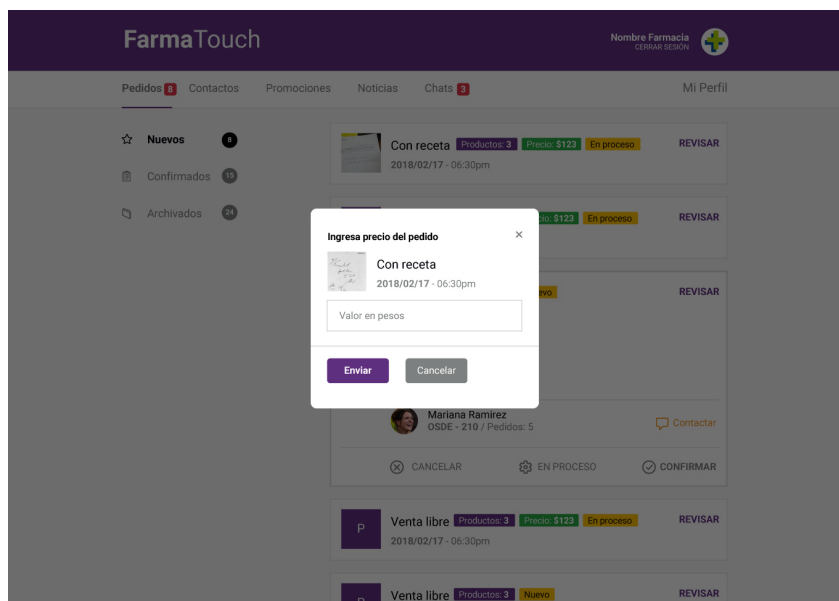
FarmaTouch

Nombre Farmacia
CERRAR SESIÓN

Pedidos 8 Contactos Promociones Noticias Chats 3 Mi Perfil

Nuevos 8

Confirmados 15

Archivados 24

Con receta Productos: 3 Precio: $123 En proceso REVISAR
2018/02/17 - 06:30pm

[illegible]cio: $123 En proceso REVISAR

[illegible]evo REVISAR

Ingresa precio del pedido ×

Con receta
2018/02/17 - 06:30pm

Valor en pesos

Enviar Cancelar

Mariana Ramirez
OSDE - 210 / Pedidos: 5

Contactar

CANCELAR EN PROCESO CONFIRMAR

P Venta libre Productos: 3 Precio: $123 En proceso REVISAR
2018/02/17 - 06:30pm

Venta libre Productos: 3 Nuevo REVISAR